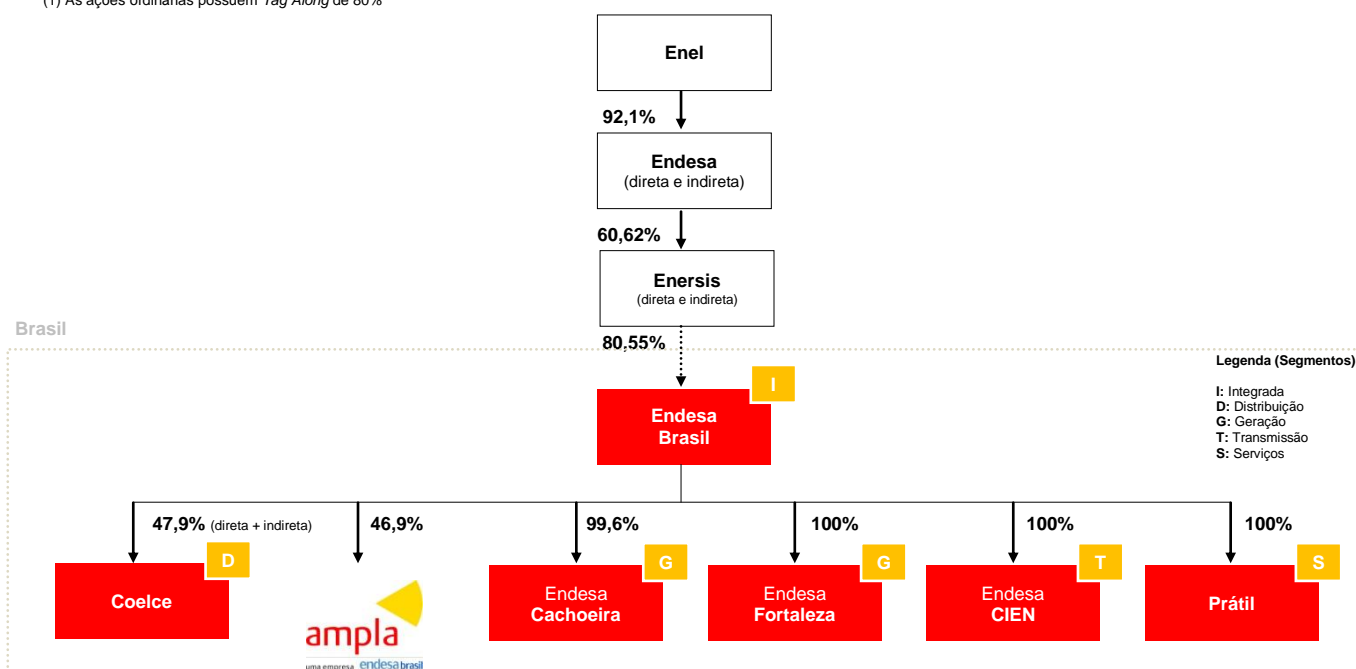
(1) As ações ordinárias possuem Tag Along de 80%

Enel

92,1%

Endesa
(direta e indireta)

60,62%

Enersis
(direta e indireta)

Brasil

80,55%

Legenda (Segmentos)

I: Integrada
D: Distribuição
G: Geração
T: Transmissão
S: Serviços

Endesa Brasil
I

47,9% (direta + indireta)

46,9%

99,6%

100%

100%

100%

Coelce
D

ampla
uma empresa endesa brasil

Endesa Cachoeira
G

Endesa Fortaleza
G

Endesa CIEN
T

Prátil
S